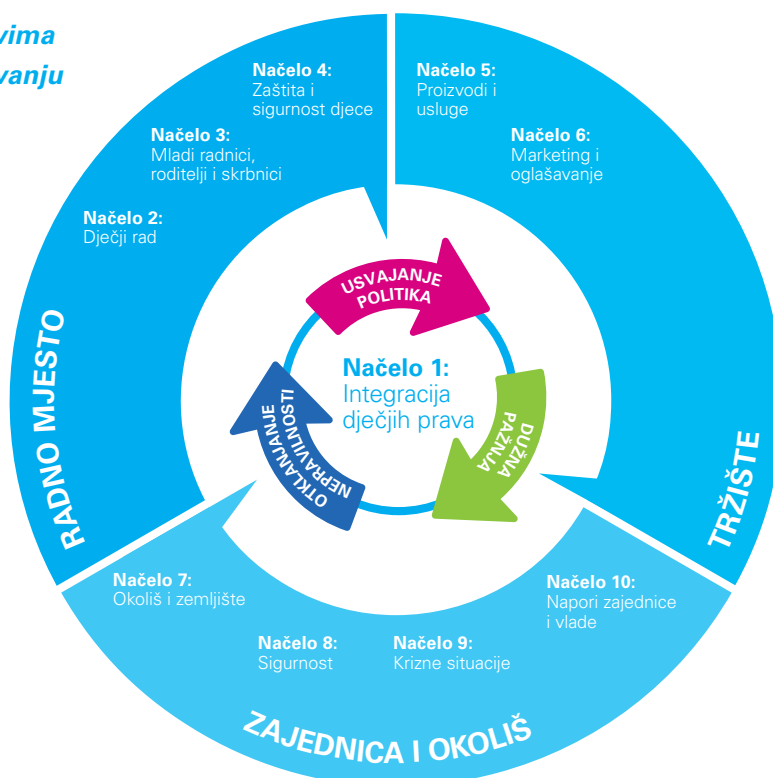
vima
vanju

Načelo 4:
Zaštita i sigurnost djece

Načelo 3:
Mladi radnici, roditelji i skrbnici

Načelo 2:
Dječji rad

Načelo 5:
Proizvodi i usluge

Načelo 6:
Marketing i oglašavanje

RADNO MJESTO

TRŽIŠTE

USVAJANJE POLITIKA

Načelo 1:
Integracija dječjih prava

DUŽNA PAŽNJA

OTKLANJANJE NEPRAVILNOSTI

Načelo 7:
Okoliš i zemljište

Načelo 8:
Sigurnost

Načelo 9:
Krizne situacije

Načelo 10:
Napori zajednice i vlade

ZAJEDNICA I OKOLIŠ